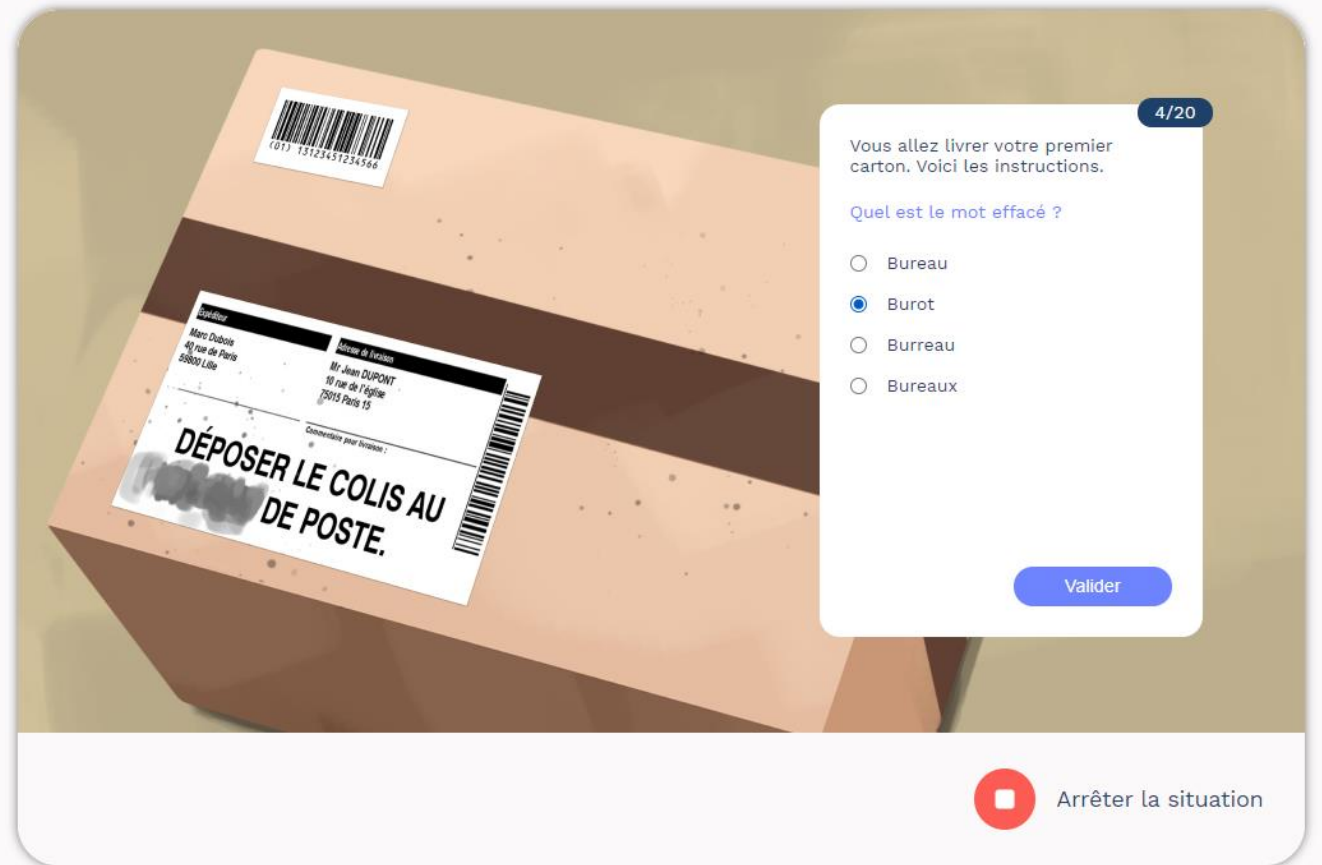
(01) 13123451234566

Expéditeur
Marc Dubois
40 rue de Paris
59800 Lille

Adresse de livraison
Mr Jean DUPONT
10 rue de l'église
75015 Paris 15

Commentaire pour livraison :

DÉPOSER LE COLIS AU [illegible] DE POSTE.

4/20

Vous allez livrer votre premier carton. Voici les instructions.

Quel est le mot effacé ?

Bureau

Burot

Burreau

Bureaux

Valider

Arrêter la situation